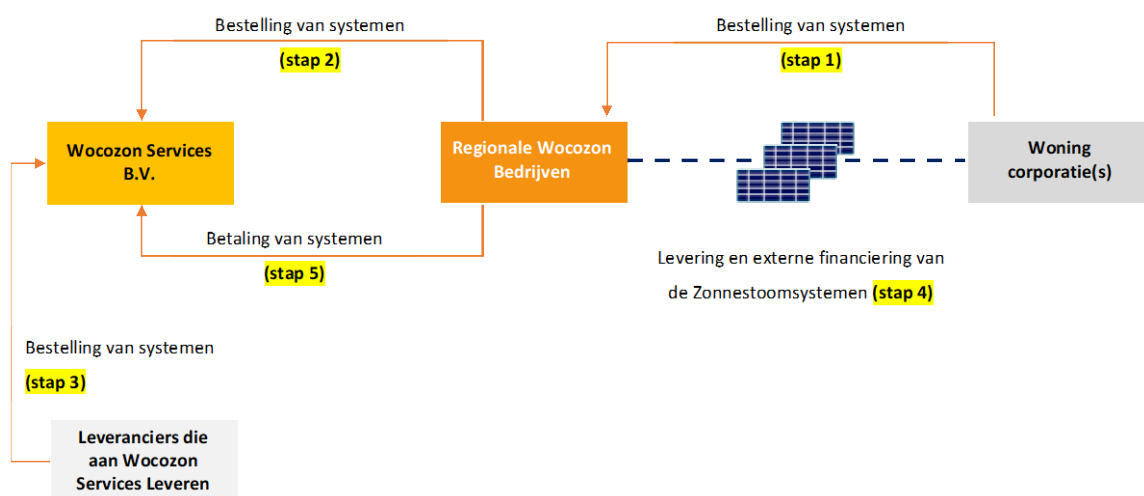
Bestelling van systemen

(stap 2)

Bestelling van systemen

(stap 1)

Wocozon Services B.V.

Regionale Wocozon Bedrijven

Woning corporatie(s)

Betaling van systemen

(stap 5)

Levering en externe financiering van de Zonnestoomsystemen (stap 4)

Bestelling van systemen

(stap 3)

Leveranciers die aan Wocozon Services Leveren